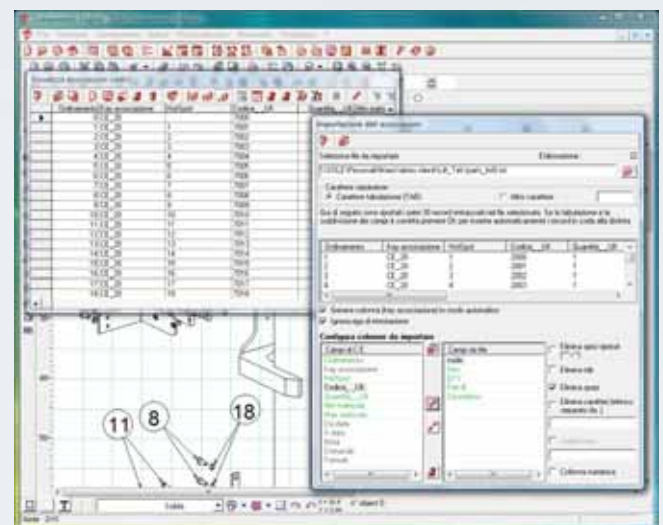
Importazione dati associazioni

Selezione file da importare

Estensione

Carattere separatore

Caratteri tabulazione (TAB)

Altro carattere

Ordinamento

Key associazione

Codice_UA

Quantita_UA

CE_20

1

2

3

4

Genera colonna (key associazione) in modo automatico

Ignora riga di intestazione

Configura colonne da importare

Elimina spazi iniziali

Elimina tab

Elimina quasi

Colonna numerica

11

8

18

Solido